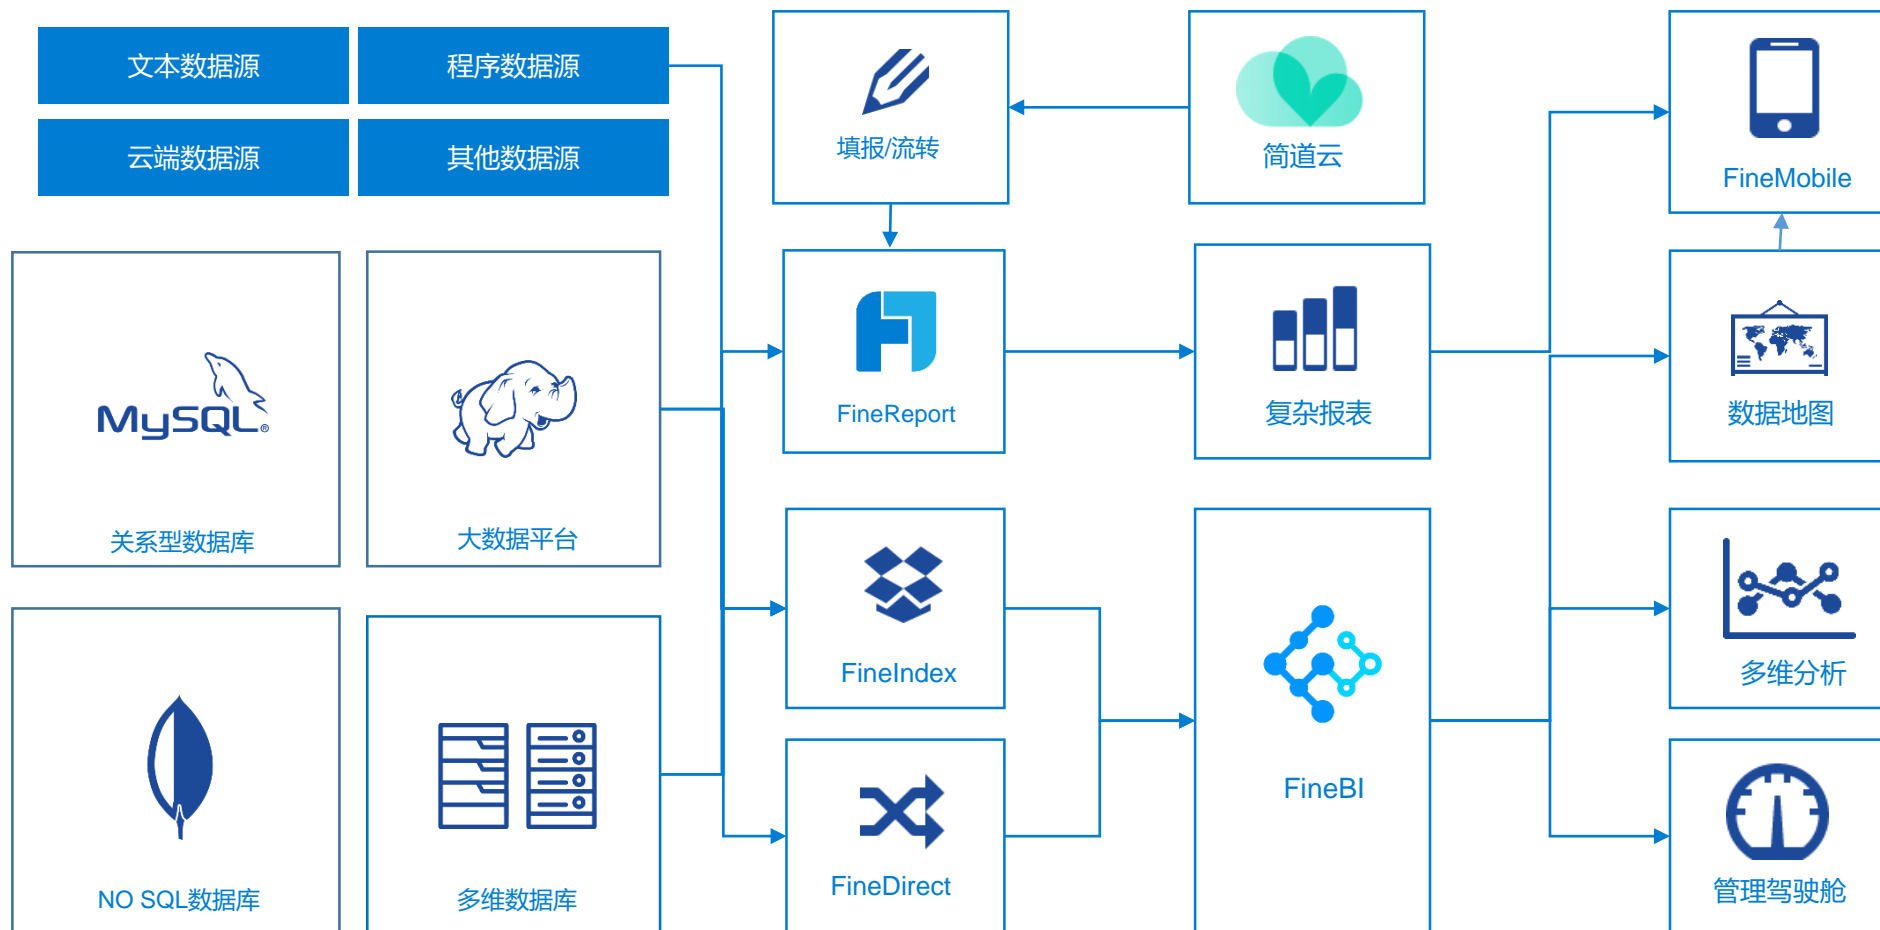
文本数据源
程序数据源
云端数据源
其他数据源

填报/流转
简道云
FineMobile

MySQL
关系型数据库
大数据平台
FineReport
复杂报表
数据地图

FineIndex
FineBI
多维分析

NO SQL数据库
多维数据库
FineDirect
管理驾驶舱